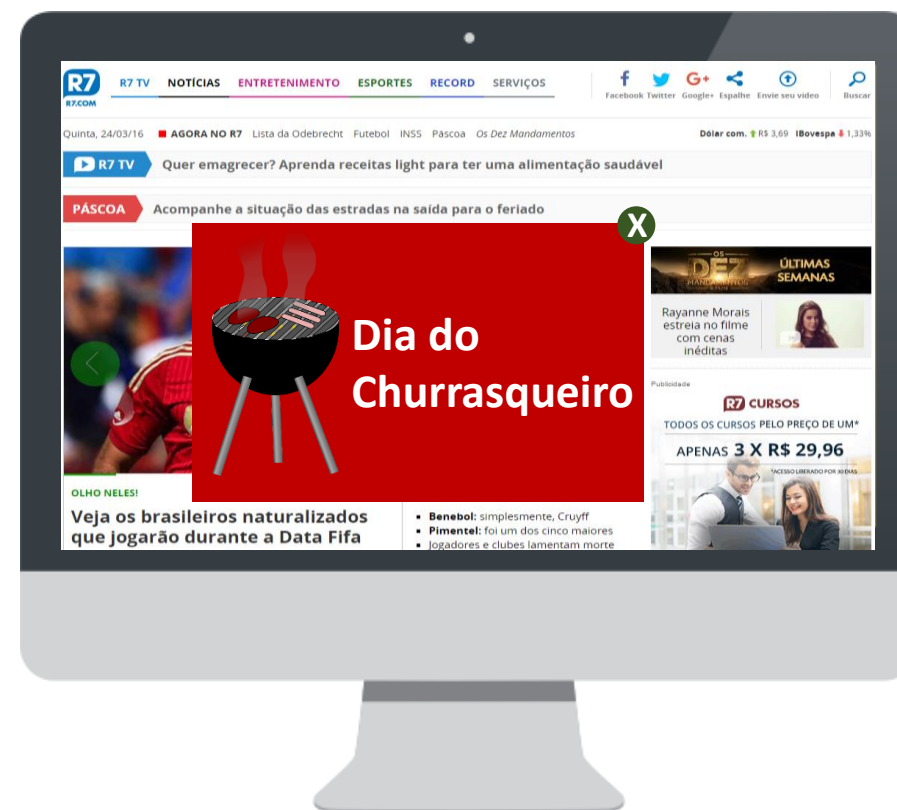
R7
R7.COM

R7 TV NOTÍCIAS ENTRETENIMENTO ESPORTES RECORD SERVIÇOS

Facebook Twitter Google+ Espalhe Envie seu vídeo Buscar

Quinta, 24/03/16 AGORA NO R7 Lista da Odebrecht Futebol INSS Páscoa Os Dez Mandamentos

Dólar com. R$ 3,69 IBovespa 1,33%

R7 TV Quer emagrecer? Aprenda receitas light para ter uma alimentação saudável

PÁSCOA Acompanhe a situação das estradas na saída para o feriado

X

Dia do Churrasqueiro

OS DEZ MANDAMENTOS ÚLTIMAS SEMANAS

Rayanne Morais estreia no filme com cenas inéditas

Publicidade

R7 CURSOS

TODOS OS CURSOS PELO PREÇO DE UM*

APENAS 3 X R$ 29,96

*ACESSO LIBERADO POR 30 DIAS

OLHO NELES!

Veja os brasileiros naturalizados que jogarão durante a Data Fifa

• Benebol: simplesmente, Cruyff
• Pimentel: foi um dos cinco maiores
• Jogadores e clubes lamentam morte